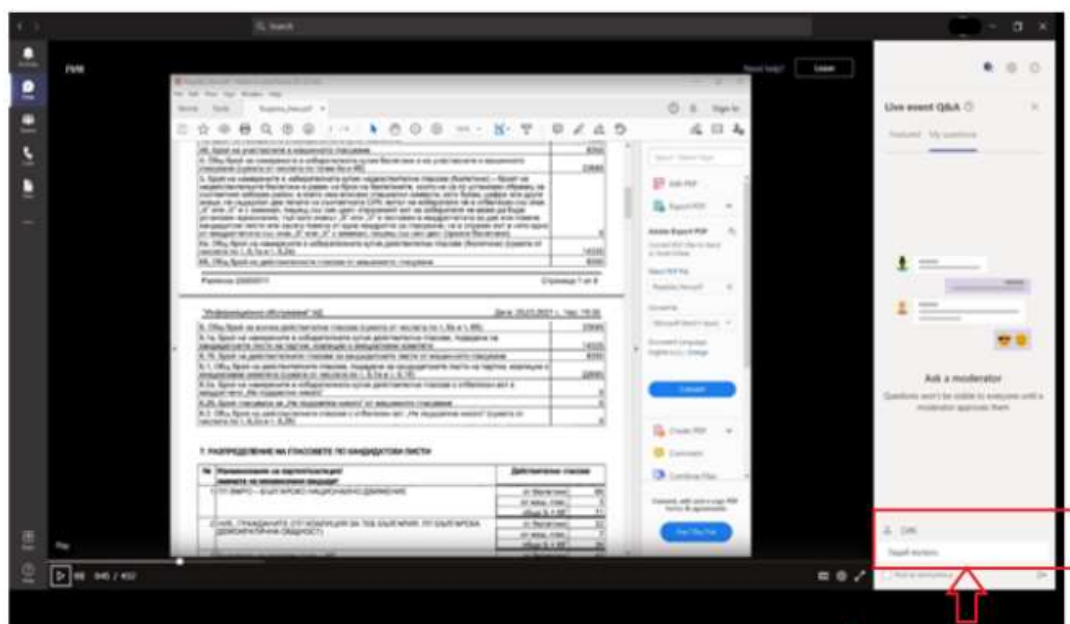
Search

ГИК

Need help?
Leave

Live event Q&A
Featured My questions

Edit PDF
Export PDF
Adobe Export PDF
Convert
Create PDF
Comment
Combine Files

Страница 7 от 8

"Информационно обслужване" АД

7. РАЗПРЕДЕЛЕНИЕ НА ГЛАСОВЕТЕ ПО КАНДИДАТСКИ ЛИСТИ

Ask a moderator
Questions won't be visible to everyone until a moderator approves them

СИК

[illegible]